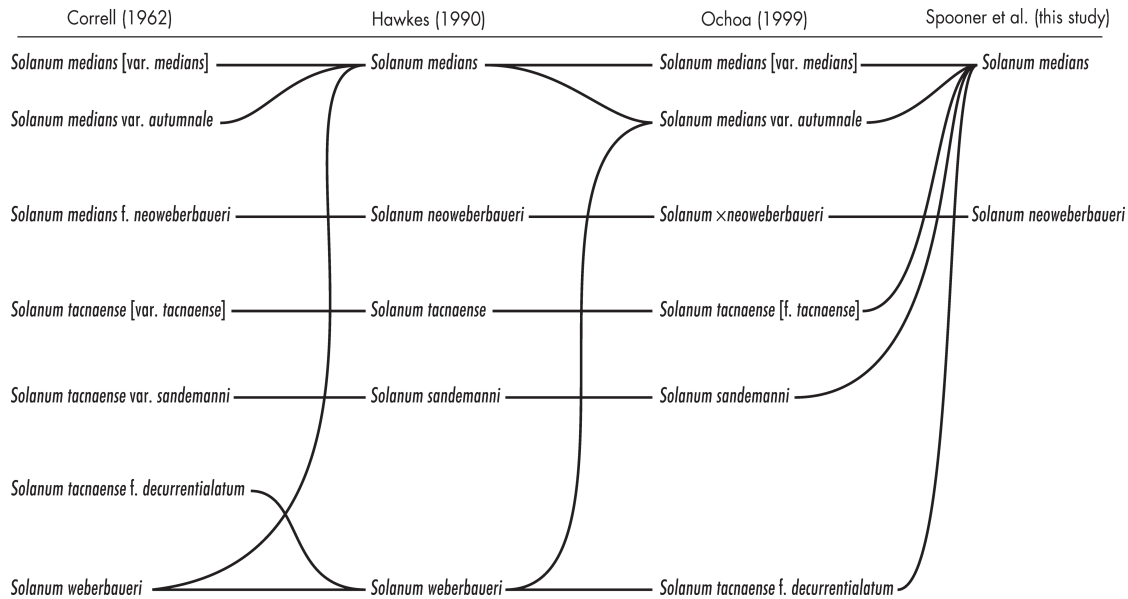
Correll (1962)

Hawkes (1990)

Ochoa (1999)

Spooner et al. (this study)

Solanum medians [var. medians]

Solanum medians var. autumnale

Solanum medians f. neoweberbaueri

Solanum tacnaense [var. tacnaense]

Solanum tacnaense var. sandemanni

Solanum tacnaense f. decurrentialatum

Solanum weberbaueri

Solanum medians

Solanum neoweberbaueri

Solanum tacnaense

Solanum sandemanni

Solanum weberbaueri

Solanum medians [var. medians]

Solanum medians var. autumnale

Solanum ×neoweberbaueri

Solanum tacnaense [f. tacnaense]

Solanum sandemanni

Solanum tacnaense f. decurrentialatum

Solanum medians

Solanum neoweberbaueri